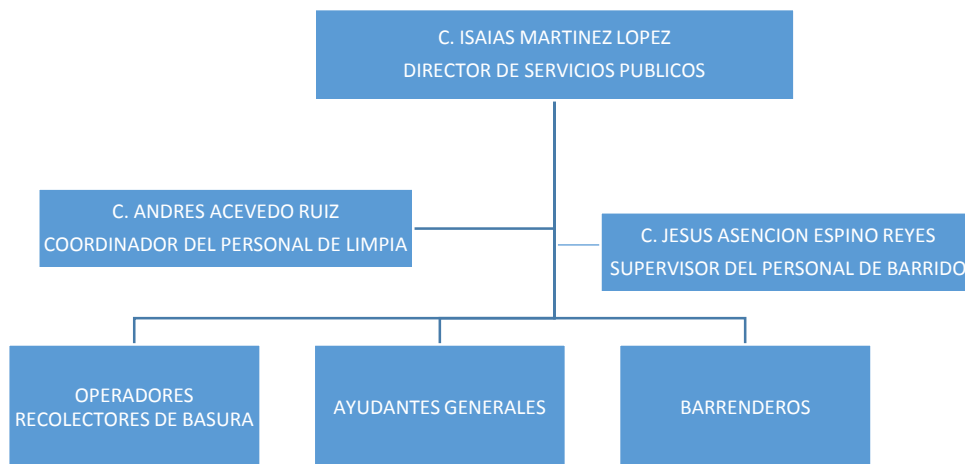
C. ISAIAS MARTINEZ LOPEZ
DIRECTOR DE SERVICIOS PUBLICOS

C. ANDRES ACEVEDO RUIZ
COORDINADOR DEL PERSONAL DE LIMPIA

C. JESUS ASENCION ESPINO REYES
SUPERVISOR DEL PERSONAL DE BARRIDO

OPERADORES
RECOLECTORES DE BASURA

AYUDANTES GENERALES

BARRENDEROS